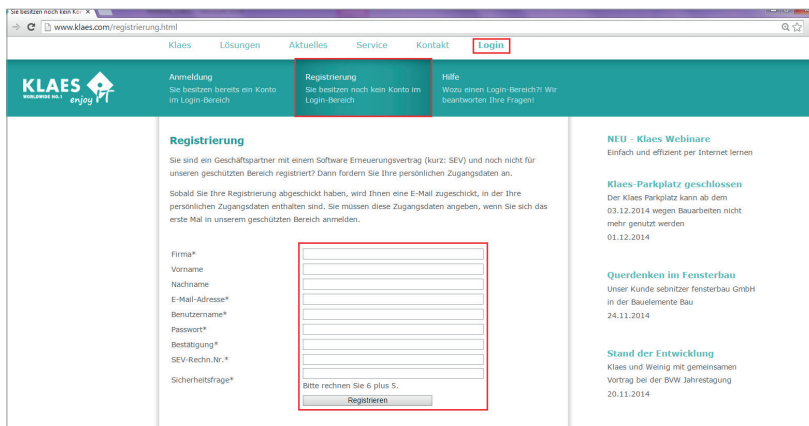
Sie besitzen noch kein Ko ×

www.klaes.com/registrierung.html

Klaes Lösungen Aktuelles Service Kontakt Login

KLAES WORLDWIDE NO.1 enjoy

Anmeldung
Sie besitzen bereits ein Konto im Login-Bereich

Registrierung
Sie besitzen noch kein Konto im Login-Bereich

Hilfe
Wozu einen Login-Bereich?! Wir beantworten Ihre Fragen!

Registrierung

Sie sind ein Geschäftspartner mit einem Software Erneuerungsvertrag (kurz: SEV) und noch nicht für unseren geschützten Bereich registriert? Dann fordern Sie Ihre persönlichen Zugangsdaten an.

Sobald Sie Ihre Registrierung abgeschickt haben, wird Ihnen eine E-Mail zugeschickt, in der Ihre persönlichen Zugangsdaten enthalten sind. Sie müssen diese Zugangsdaten angeben, wenn Sie sich das erste Mal in unserem geschützten Bereich anmelden.

Firma*
Vorname
Nachname
E-Mail-Adresse*
Benutzername*
Passwort*
Bestätigung*
SEV-Rechn.Nr.*
Sicherheitsfrage*
Bitte rechnen Sie 6 plus 5.
Registrieren

NEU - Klaes Webinare
Einfach und effizient per Internet lernen

Klaes-Parkplatz geschlossen
Der Klaes Parkplatz kann ab dem 03.12.2014 wegen Bauarbeiten nicht mehr genutzt werden
01.12.2014

Querdenken im Fensterbau
Unser Kunde sebnitzer fensterbau GmbH in der Bauelemente Bau
24.11.2014

Stand der Entwicklung
Klaes und Weinig mit gemeinsamen Vortrag bei der BVW Jahrestagung
20.11.2014